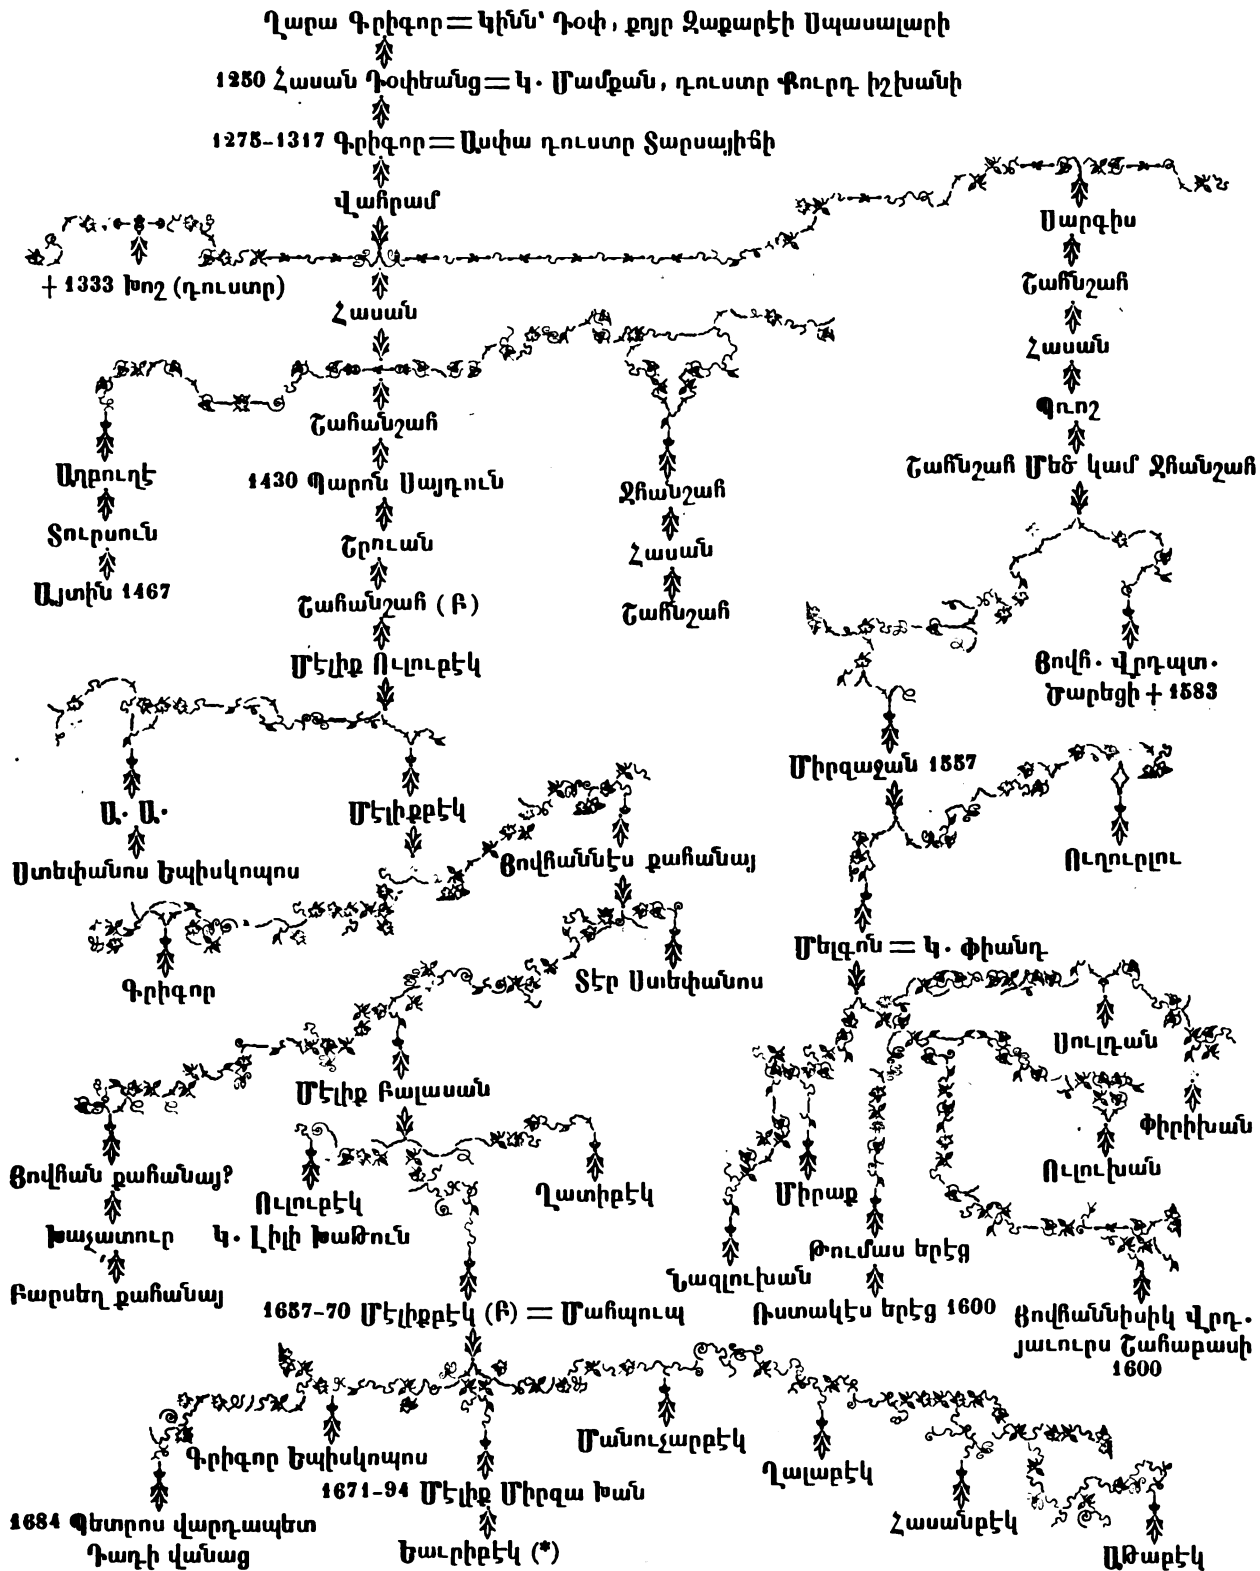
Ղարա Գրիգոր = կինն՝ Դօփ, քոյր Զաքարէի Սպասալարի

1250 Հասան Դօփեանց = կ. Մամքան, դուստր Քուրդ իշխանի

1275-1317 Գրիգոր = Ասփա դուստր Տարսայիճի

Վահրամ

+ 1333 Խոշ (դուստր)

Սարգիս

Շահնշահ

Հասան

Հասան

Գուշ

Շահանշահ

Շահնշահ Մեծ կամ Ջհանշահ

Աղբուղէ

1430 Պարոն Սայդուն

Ջհանշահ

Տուրսուն

Շրուան

Հասան

Այտին 1467

Շահանշահ (Բ)

Շահնշահ

Յովհ. վրդպտ. Տարեցի + 1583

Մելիք Ուլուբէկ

Ա. Ա.

Մելիքբէկ

Միրզաջան 1587

Ստեփանոս Եպիսկոպոս

Յովհաննէս քահանայ

Ուղուրլու

Գրիգոր

Տէր Ստեփանոս

Մելքոն = կ. փիանդ.

Սուլդան

Մելիք Բալասան

Փիրիխան

Յովհան քահանայ?

Ուլուբէկ

Ղատիբէկ

Միրաք

Ուլուխան

Խաչատուր

կ. Լիլի Խաթուն

Թումաս երէց

Բարսեղ քահանայ

Նազլուխան

1657-70 Մելիքբէկ (Բ) = Մահպուպ

Ռստակէս երէց 1600

Յովհաննիսիկ Վրդ. յաւուրս Շահաբասի 1600

Մանուչարբէկ

Գրիգոր Եպիսկոպոս

Ղալաբէկ

1671-94 Մելիք Միրզա Խան

Հասանբէկ

1684 Պետրոս վարդապետ Դադի վանաց

Եաւրիբէկ (*)

Աթաբէկ